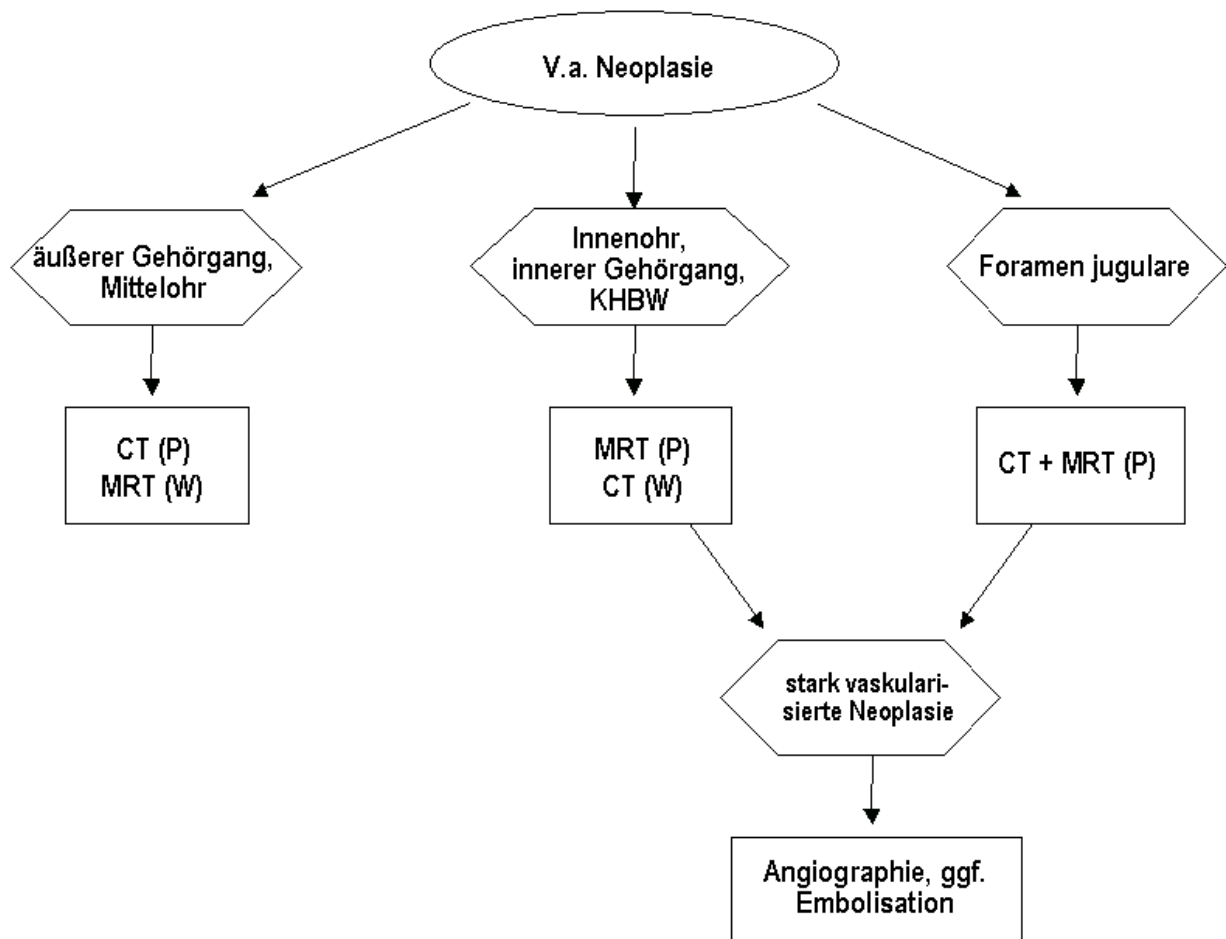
V.a. Neoplasie

äußerer Gehörgang, Mittelohr

Innenohr, innerer Gehörgang, KHBW

Foramen jugulare

CT (P)
MRT (W)

MRT (P)
CT (W)

CT + MRT (P)

stark vaskularisierte Neoplasie

Angiographie, ggf. Embolisation